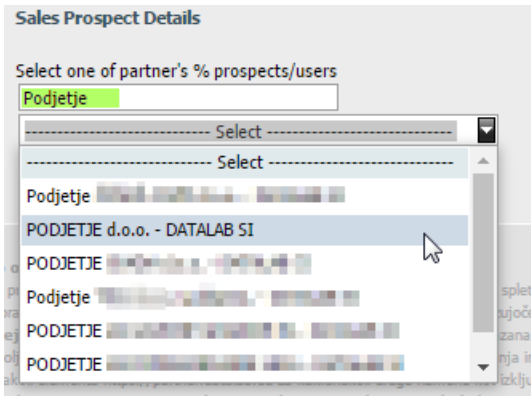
Sales Prospect Details

Select one of partner's % prospects/users

Podjetje

------------------------------ Select ------------------------------

------------------------------ Select ------------------------------

Podjetje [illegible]

PODJETJE d.o.o. - DATALAB SI

PODJETJE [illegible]

Podjetje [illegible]

PODJETJE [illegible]

PODJETJE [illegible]